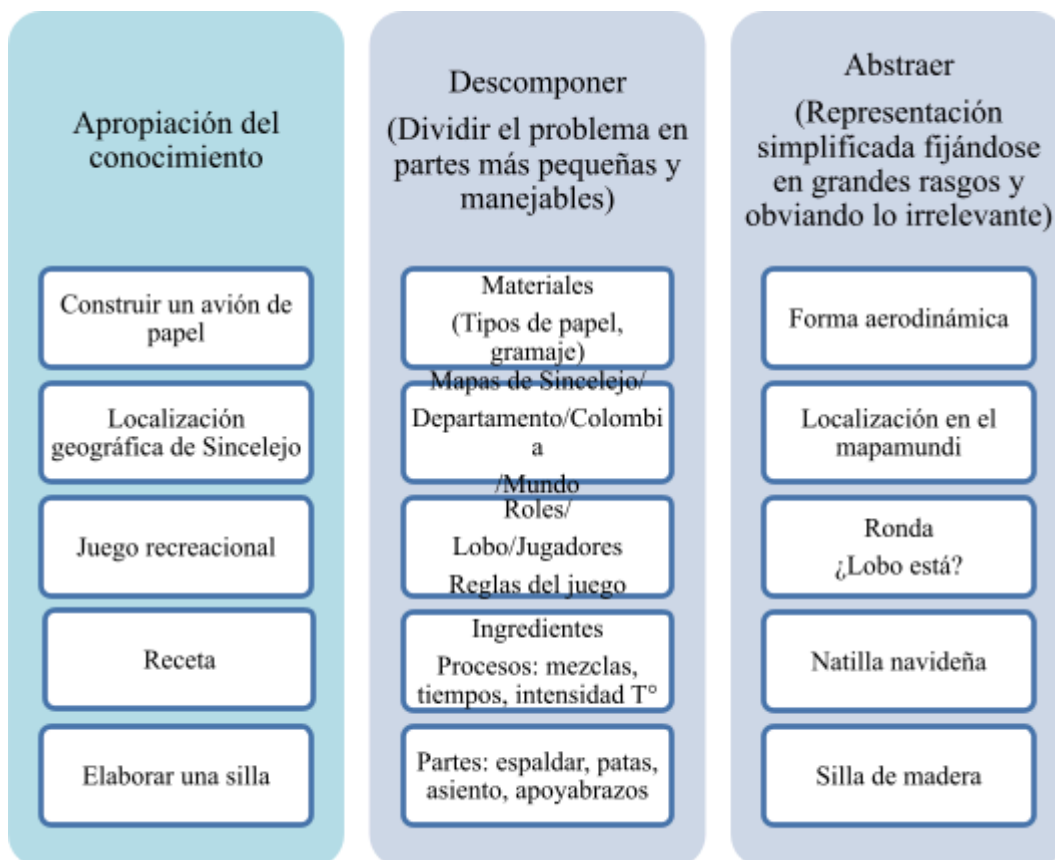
Apropiación del conocimiento

Construir un avión de papel

Localización geográfica de Sincelejo

Juego recreacional

Receta

Elaborar una silla

Descomponer

(Dividir el problema en partes más pequeñas y manejables)

Materiales

(Tipos de papel, gramaje)

Mapas de Sincelejo/

Departamento/Colombi a

/Mundo

Roles/

Lobo/Jugadores

Reglas del juego

Ingredientes

Procesos: mezclas, tiempos, intensidad T°

Partes: espaldar, patas, asiento, apoyabrazos

Abstraer

(Representación simplificada fijándose en grandes rasgos y obviando lo irrelevante)

Forma aerodinámica

Localización en el mapamundi

Ronda

¿Lobo está?

Natilla navideña

Silla de madera